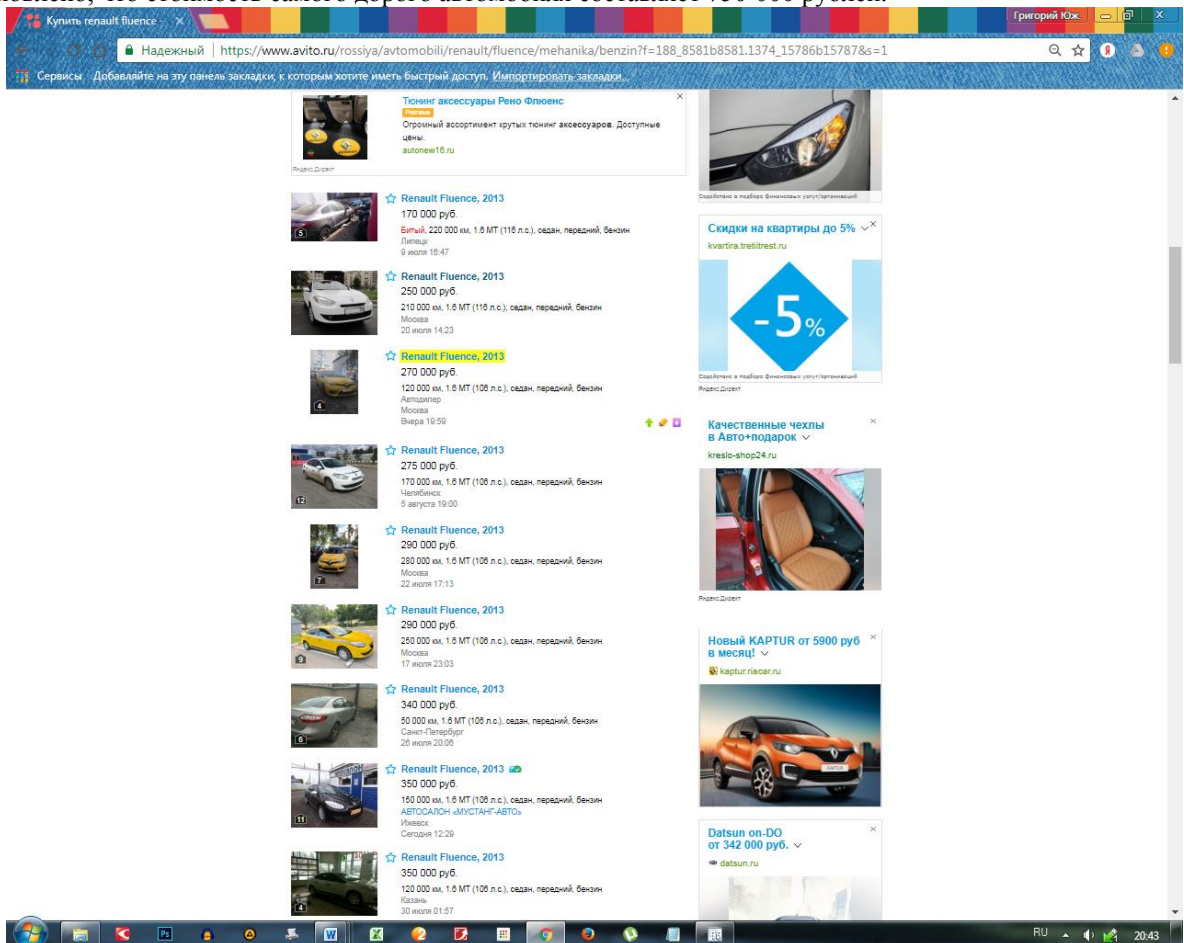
Купить renault fluence ×
Григорий Юж.
Надежный | https://www.avito.ru/rossiya/avtomobili/renault/fluence/mehanika/benzin?f=188_8581b8581.1374_15786b15787&s=1
Сервисы Добавляйте на эту панель закладки, к которым хотите иметь быстрый доступ. Импортировать закладки...

Тюнинг аксессуары Рено Флюенс
Реклама
Огромный ассортимент крутых тюнинг аксессуаров. Доступные цены.
autonew16.ru
Яндекс.Директ

Renault Fluence, 2013
170 000 руб.
Битый, 220 000 км, 1.6 MT (116 л.с.), седан, передний, бензин
Липецк
9 июля 16:47

Renault Fluence, 2013
250 000 руб.
210 000 км, 1.6 MT (116 л.с.), седан, передний, бензин
Москва
20 июля 14:23

Renault Fluence, 2013
270 000 руб.
120 000 км, 1.6 MT (106 л.с.), седан, передний, бензин
Автодилер
Москва
Вчера 19:59

Renault Fluence, 2013
275 000 руб.
170 000 км, 1.6 MT (106 л.с.), седан, передний, бензин
Челябинск
5 августа 19:00

Renault Fluence, 2013
290 000 руб.
280 000 км, 1.6 MT (106 л.с.), седан, передний, бензин
Москва
22 июля 17:13

Renault Fluence, 2013
290 000 руб.
250 000 км, 1.6 MT (106 л.с.), седан, передний, бензин
Москва
17 июля 23:03

Renault Fluence, 2013
340 000 руб.
50 000 км, 1.6 MT (106 л.с.), седан, передний, бензин
Санкт-Петербург
26 июля 20:06

Renault Fluence, 2013
350 000 руб.
150 000 км, 1.6 MT (106 л.с.), седан, передний, бензин
АВТОСАЛОН «МУСТАНГ-АВТО»
Ижевск
Сегодня 12:29

Renault Fluence, 2013
350 000 руб.
120 000 км, 1.6 MT (106 л.с.), седан, передний, бензин
Казань
30 июля 01:57

Скидки на квартиры до 5%
kvartira.tretiitrest.ru
-5%
Яндекс.Директ

Качественные чехлы в Авто+подарок
kreslo-shop24.ru
Яндекс.Директ

Новый KAPTUR от 5900 руб в месяц!
kaptur.riacar.ru

Datsun on-DO от 342 000 руб.
datsun.ru

RU 20:43